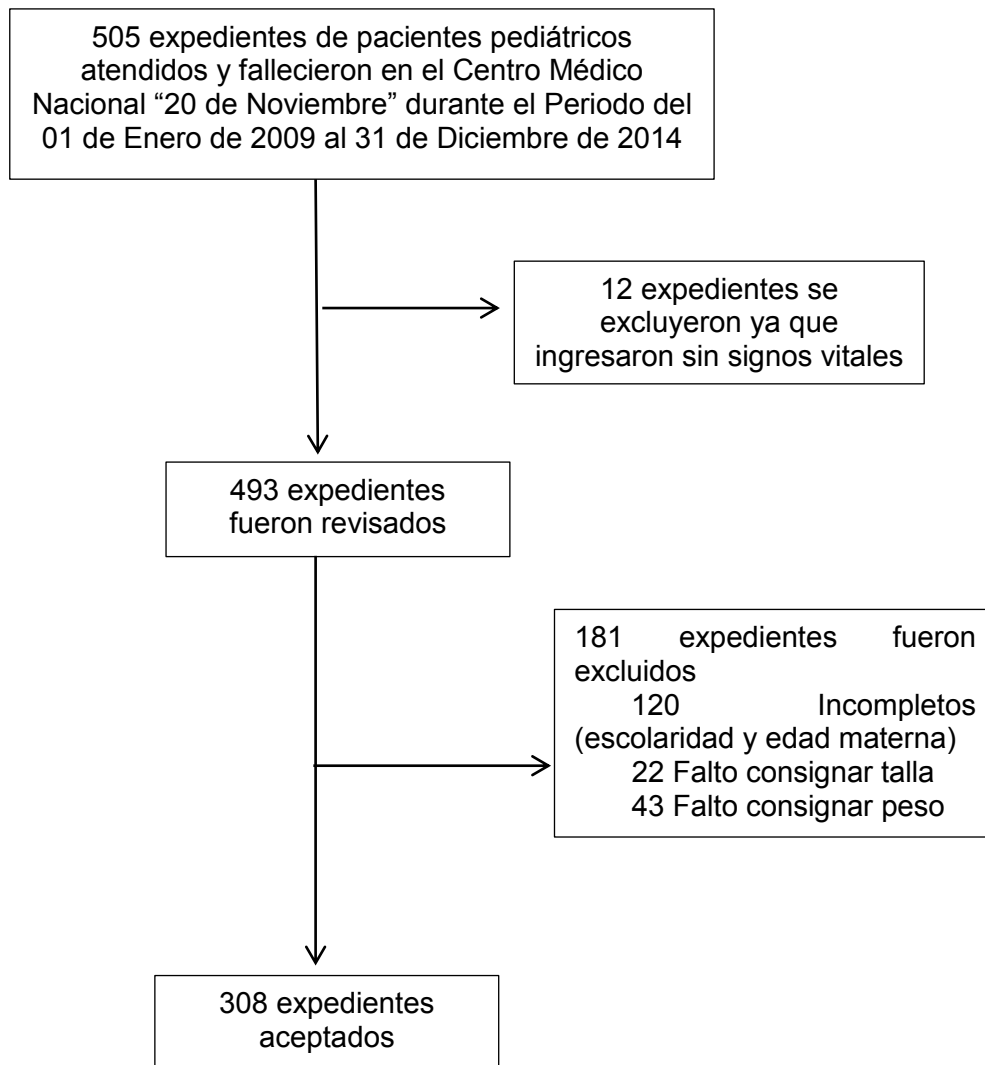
505 expedientes de pacientes pediátricos atendidos y fallecieron en el Centro Médico Nacional “20 de Noviembre” durante el Periodo del 01 de Enero de 2009 al 31 de Diciembre de 2014

12 expedientes se excluyeron ya que ingresaron sin signos vitales

493 expedientes fueron revisados

181 expedientes fueron excluidos
120 Incompletos (escolaridad y edad materna)
22 Falto consignar talla
43 Falto consignar peso

308 expedientes aceptados